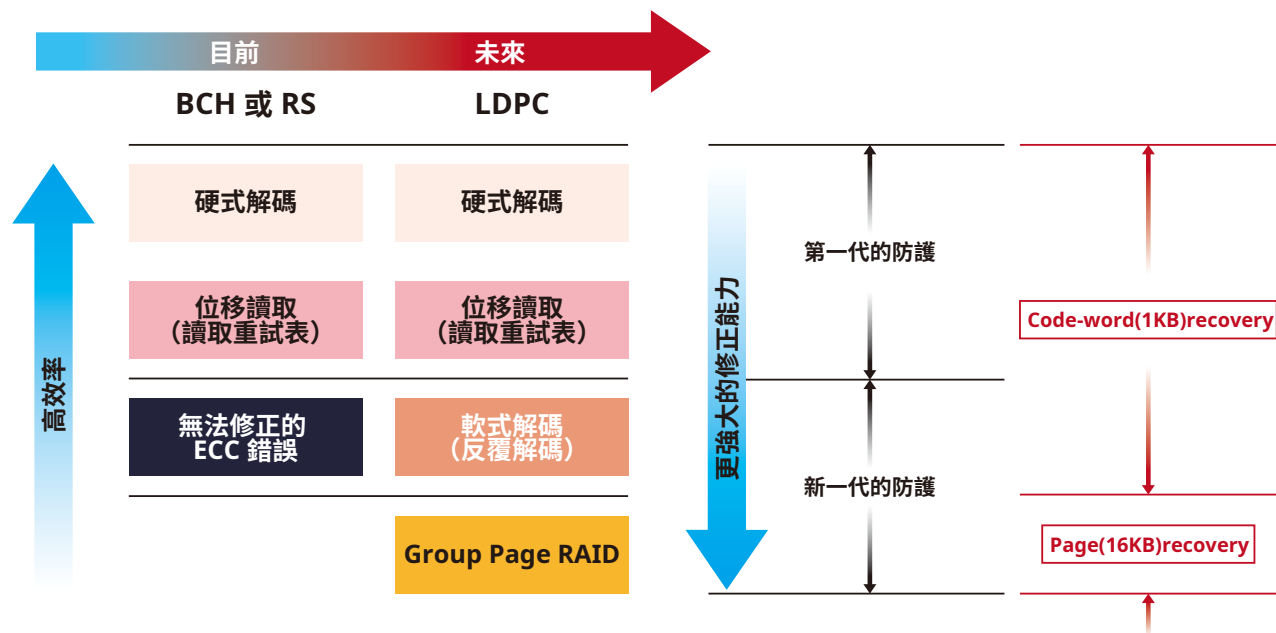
目前
未來
BCH 或 RS
LDPC

高效率

硬式解碼
硬式解碼

位移讀取
(讀取重試表)
位移讀取
(讀取重試表)

無法修正的
ECC 錯誤
軟式解碼
(反覆解碼)

Group Page RAID

更強大的修正能力

第一代的防護
新一代的防護

Code-word(1KB)recovery
Page(16KB)recovery